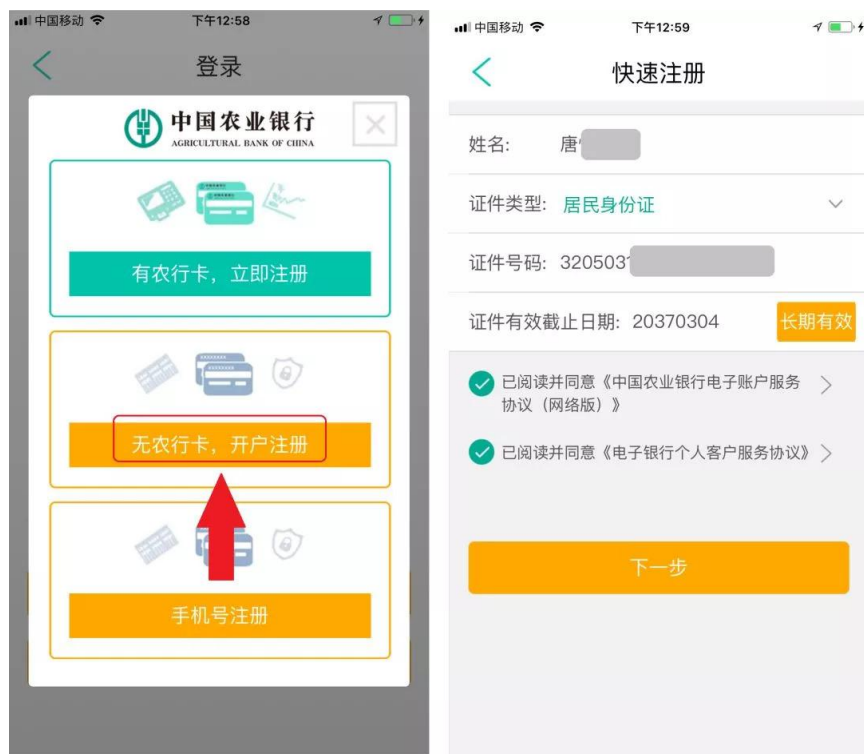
中国移动 下午12:58

登录

中国农业银行
AGRICULTURAL BANK OF CHINA

有农行卡，立即注册

无农行卡，开户注册

手机号注册

中国移动 下午12:59

快速注册

姓名: 唐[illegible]

证件类型: 居民身份证

证件号码: 320503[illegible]

证件有效截止日期: 20370304 长期有效

已阅读并同意《中国农业银行电子账户服务协议（网络版）》

已阅读并同意《电子银行个人客户服务协议》

下一步